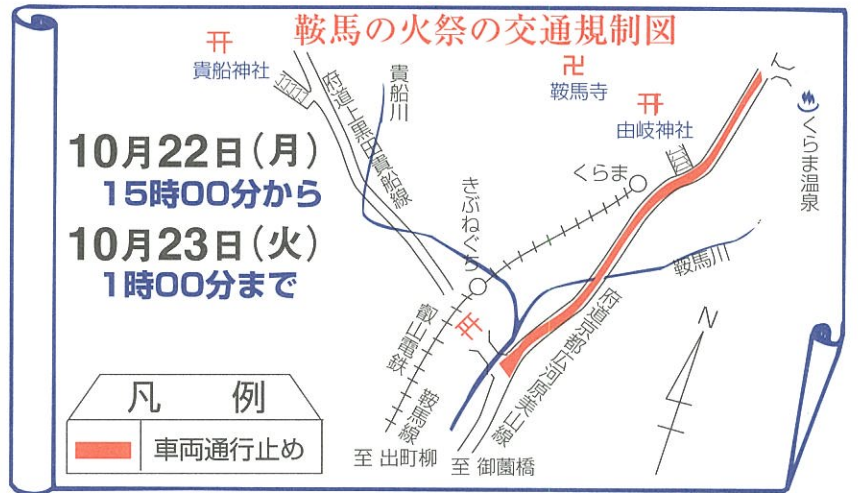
鞍馬の火祭の交通規制図

貴船神社

府道上黒田貴船線

貴船川

鞍馬寺

由岐神社

くらま温泉

10月22日（月）
15時00分から

10月23日（火）
1時00分まで

くらま

きぶねぐち

鞍馬川

府道京都広河原美山線

叡山電鉄

鞍馬線

N

凡　例

車両通行止め

至 出町柳

至 御薗橋